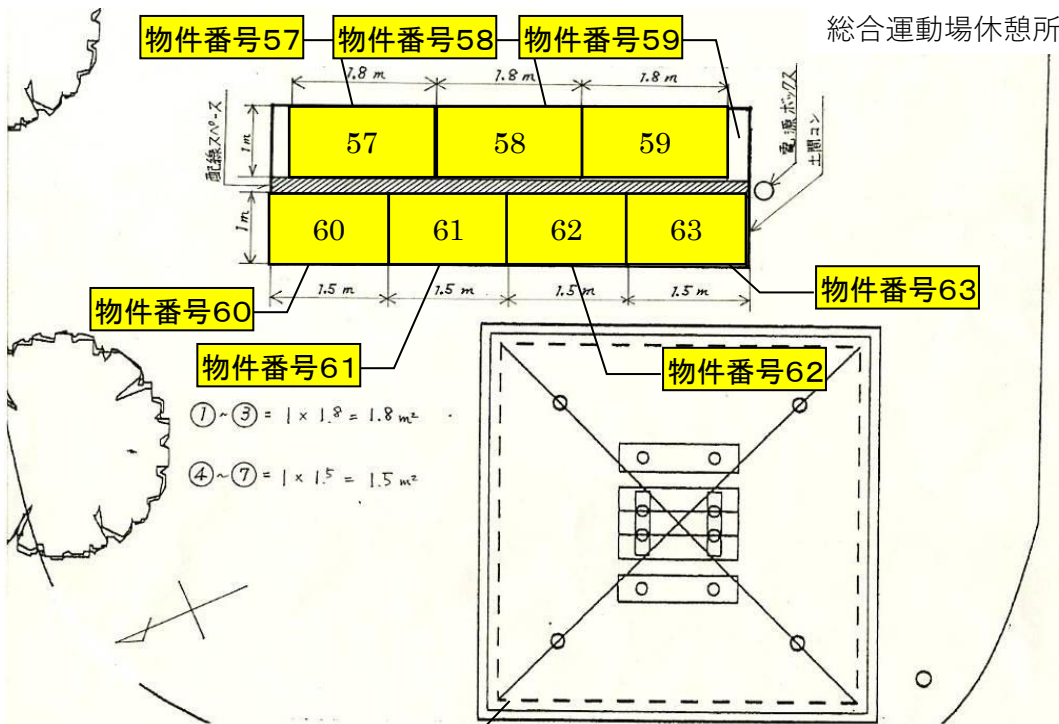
総合運動場休憩所

物件番号57 物件番号58 物件番号59

1.8 m 1.8 m 1.8 m

配線スペース 1m

電源ボックス

土間コン

57 58 59

1m

60 61 62 63

1.5 m 1.5 m 1.5 m 1.5 m

物件番号60

物件番号61

物件番号62

物件番号63

①~③ = 1 × 1.8 = 1.8 m²

④~⑦ = 1 × 1.5 = 1.5 m²